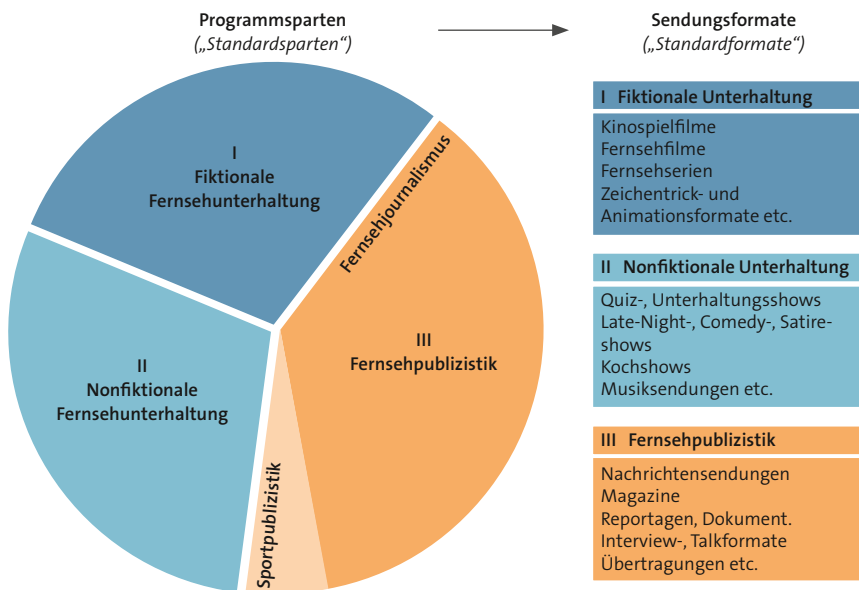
Programmsparten
(„Standardsparten“)

Sendungsformate
(„Standardformate“)

I
Fiktionale
Fernsehunterhaltung

Fernsehjournalismus

II
Nonfiktionale
Fernsehunterhaltung

III
Fernsehpublizistik

Sportpublizistik

I Fiktionale Unterhaltung

Kinospielfilme
Fernsehfilme
Fernsehserien
Zeichentrick- und Animationsformate etc.

II Nonfiktionale Unterhaltung

Quiz-, Unterhaltungsshows
Late-Night-, Comedy-, Satireshows
Kochshows
Musiksendungen etc.

III Fernsehpublizistik

Nachrichtensendungen
Magazine
Reportagen, Dokument.
Interview-, Talkformate
Übertragungen etc.